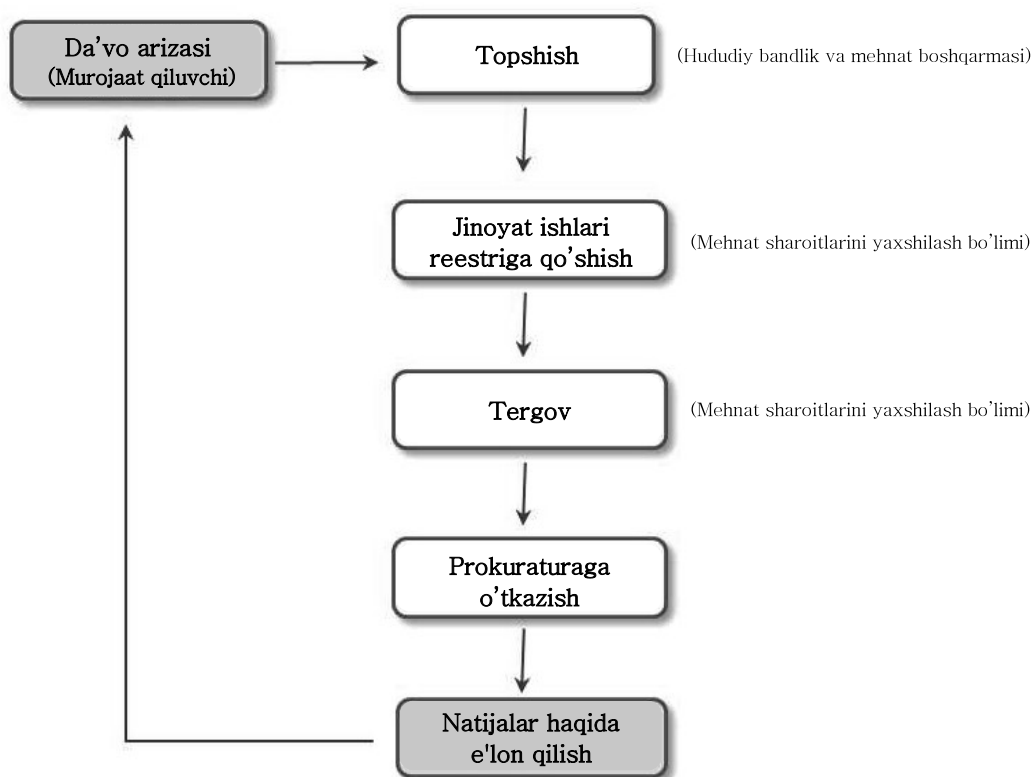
Da'vo arizasi
(Murojaat qiluvchi)

Topshish

(Hududiy bandlik va mehnat boshqarmasi)

Jinoyat ishlari reestriga qo'shish

(Mehnat sharoitlarini yaxshilash bo'limi)

Tergov

(Mehnat sharoitlarini yaxshilash bo'limi)

Prokuraturaga o'tkazish

Natijalar haqida e'lon qilish